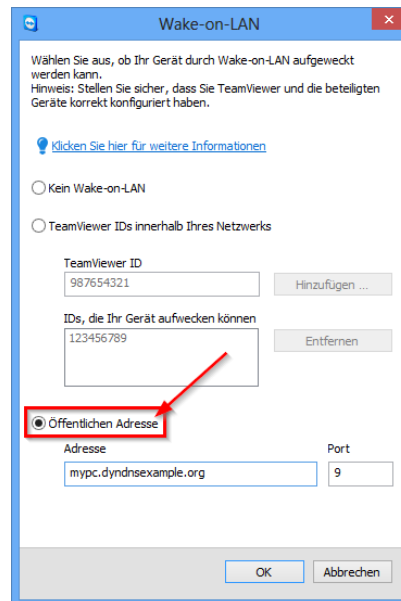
Wake-on-LAN

Wählen Sie aus, ob Ihr Gerät durch Wake-on-LAN aufgeweckt werden kann.
Hinweis: Stellen Sie sicher, dass Sie TeamViewer und die beteiligten Geräte korrekt konfiguriert haben.

Klicken Sie hier für weitere Informationen

Kein Wake-on-LAN

TeamViewer IDs innerhalb Ihres Netzwerks

TeamViewer ID
987654321
Hinzufügen ...

IDs, die Ihr Gerät aufwecken können
123456789
Entfernen

Öffentlichen Adresse

Adresse
mypc.dyndnsexample.org

Port
9

OK
Abbrechen